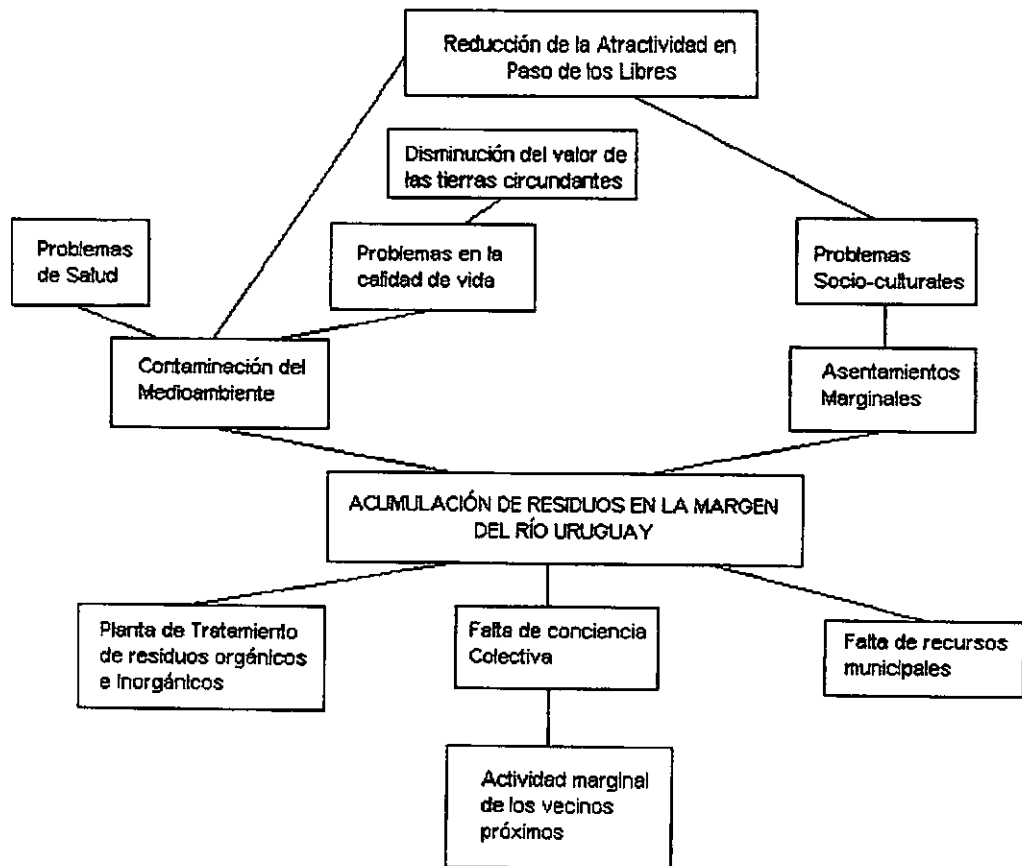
Reducción de la Atractividad en Paso de los Libres

Disminución del valor de las tierras circundantes

Problemas de Salud

Problemas en la calidad de vida

Problemas Socio-culturales

Contaminación del Medioambiente

Asentamientos Marginales

ACUMULACIÓN DE RESIDUOS EN LA MARGEN DEL RÍO URUGUAY

Planta de Tratamiento de residuos orgánicos e inorgánicos

Falta de conciencia Colectiva

Falta de recursos municipales

Actividad marginal de los vecinos próximos